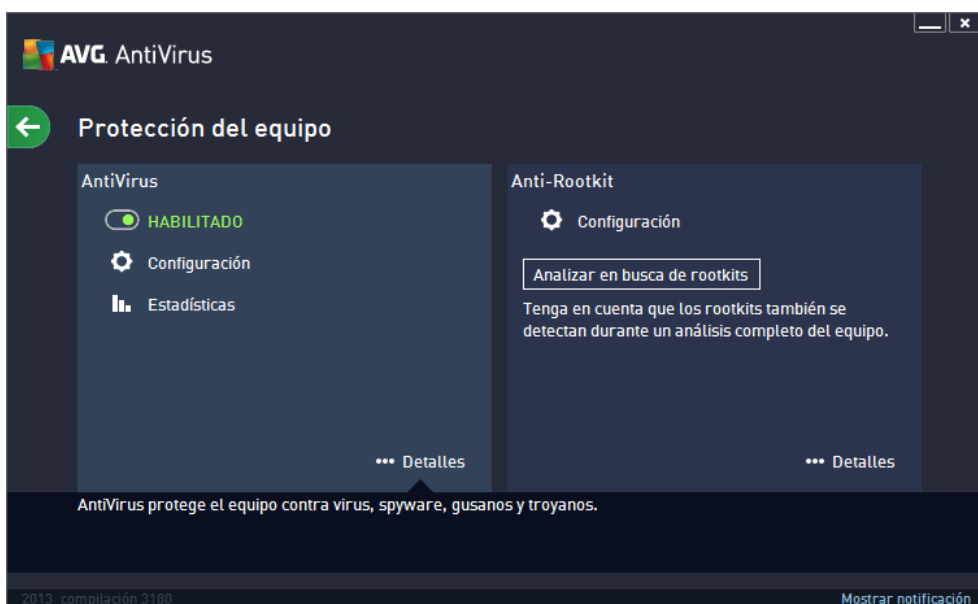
AVG. AntiVirus

Protección del equipo

AntiVirus

HABILITADO

Configuración

Estadísticas

••• Detalles

Anti-Rootkit

Configuración

Analizar en busca de rootkits

Tenga en cuenta que los rootkits también se detectan durante un análisis completo del equipo.

••• Detalles

AntiVirus protege el equipo contra virus, spyware, gusanos y troyanos.

2013 compilación 3180

Mostrar notificación